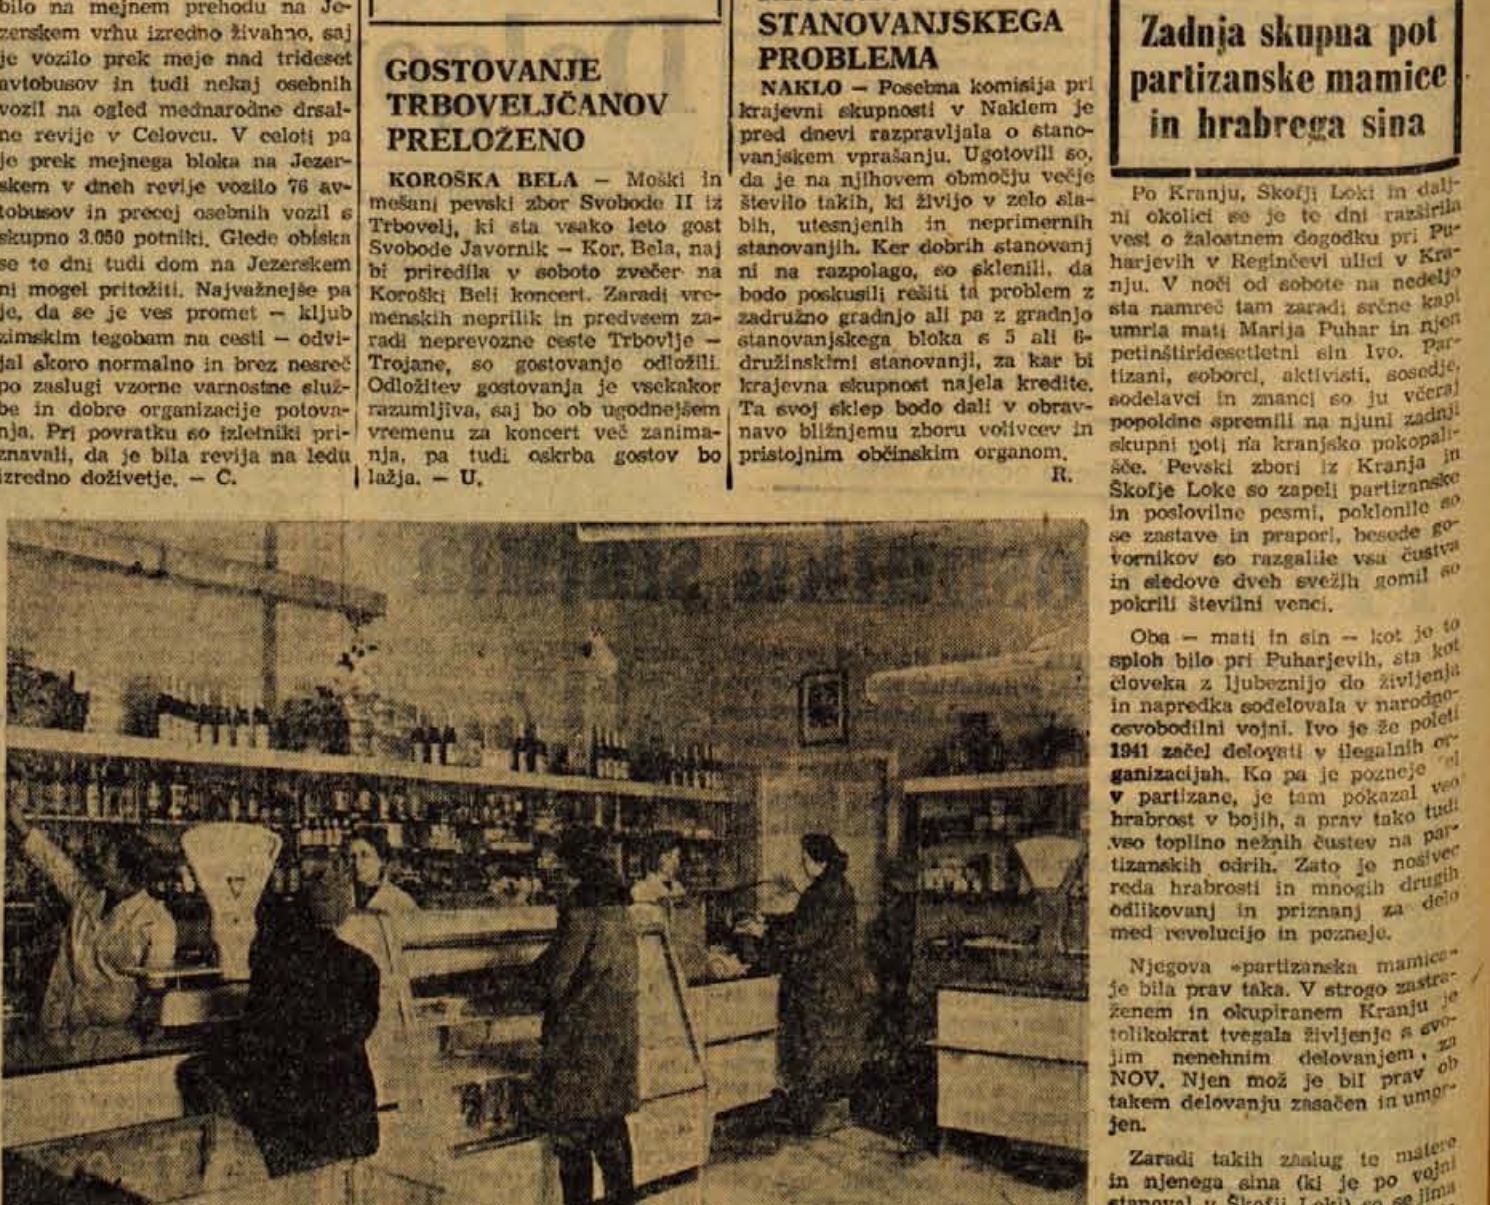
bilo na mejnem prehodu na Jezerskem vrhu izredno živahno, saj je vozilo prek meje nad trideset avtobusov in tudi nekaj osebnih vozil na ogled mednarodne drsalne revije v Celovcu. V celoti pa je prek mejnega bloka na Jezerskem v dneh revije vozilo 76 avtobusov in precej osebnih vozil s skupno 3.050 potniki. Glede obiska se te dni tudi dom na Jezerskem ni mogel pritožiti. Najvažnejše pa je, da se je ves promet — kljub zimskim tegobam na cesti — odvijal skoro normalno in brez nesreč po zaslugi vzorne varnostne službe in dobre organizacije potovanja. Pri povratku so izletniki priznavali, da je bila revija na ledu izredno doživetje. — C.

GOSTOVANJE TRBOVELJČANOV PRELOŽENO

KOROŠKA BELA — Moški in mešani pevski zbor Svobode II iz Trbovelj, ki sta vsako leto gost Svobode Javornik — Kor. Bela, naj bi priredila v soboto zvečer na Koroški Beli koncert. Zaradi vremenskih neprilik in predvsem zaradi neprevozne ceste Trbovlje — Trojane, so gostovanje odložili. Odložitev gostovanja je vsekakor razumljiva, saj bo ob ugodnejšem vremenu za koncert več zanimanja, pa tudi oskrba gostov bo lažja. — U.

STANOVANJSKEGA PROBLEMA

NAKLO — Posebna komisija pri krajevni skupnosti v Naklem je pred dnevi razpravljala o stanovanjskem vprašanju. Ugotovili so, da je na njihovem območju večje število takih, ki živijo v zelo slabih, utesnjenih in neprimernih stanovanjih. Ker dobrih stanovanj ni na razpolago, so sklenili, da bodo poskusili rešiti ta problem z zadružno gradnjo ali pa z gradnjo stanovanjskega bloka s 5 ali 6-družinskimi stanovanji, za kar bi krajevna skupnost najela kredite. Ta svoj sklep bodo dali v obravnavo bližnjemu zboru volivcev in pristojnim občinskim organom. R.

Zadnja skupna pot partizanske mamice in hrabrega sina

Po Kranju, Škofji Loki in daljni okolici se je te dni razširila vest o žalostnem dogodku pri Puharjevih v Reginčevi ulici v Kranju. V noči od sobote na nedeljo sta namreč tam zaradi srčne kapi umrla mati Marija Puhar in njen petinštiridesetletni sin Ivo. Partizani, soborci, aktivisti, sosedje, sodelavci in znanci so ju včeraj popoldne spremili na njuni zadnji skupni poti na kranjsko pokopališče. Pevski zbori iz Kranja in Škofje Loke so zapeli partizanske in poslovilne pesmi, poklonile so se zastave in prapori, besede govornikov so razgalile vsa čustva in sledove dveh svežih gomil so pokrili številni venci.

Oba — mati in sin — kot je to sploh bilo pri Puharjevih, sta kot človeka z ljubeznijo do življenja in napredka sodelovala v narodnoosvobodilni vojni. Ivo je že poleti 1941 začel delovati v ilegalnih organizacijah. Ko pa je pozneje v partizane, je tam pokazal veo hrabrost v bojih, a prav tako tudi vso toplino nežnih čustev na partizanskih odrih. Zato je nosilec reda hrabrosti in mnogih drugih odlikovanj in priznanj za delo med revolucijo in pozneje.

Njegova »partizanska mamica« je bila prav taka. V strogo zastraženem in okupiranem Kranju je tolikokrat tvegala življenje s svojim nenehnim delovanjem za NOV. Njen mož je bil prav ob takem delovanju zasačen in umorjen.

Zaradi takih zaslug te matere in njenega sina (ki je po vojni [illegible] v Škofji Loki) so se jima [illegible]